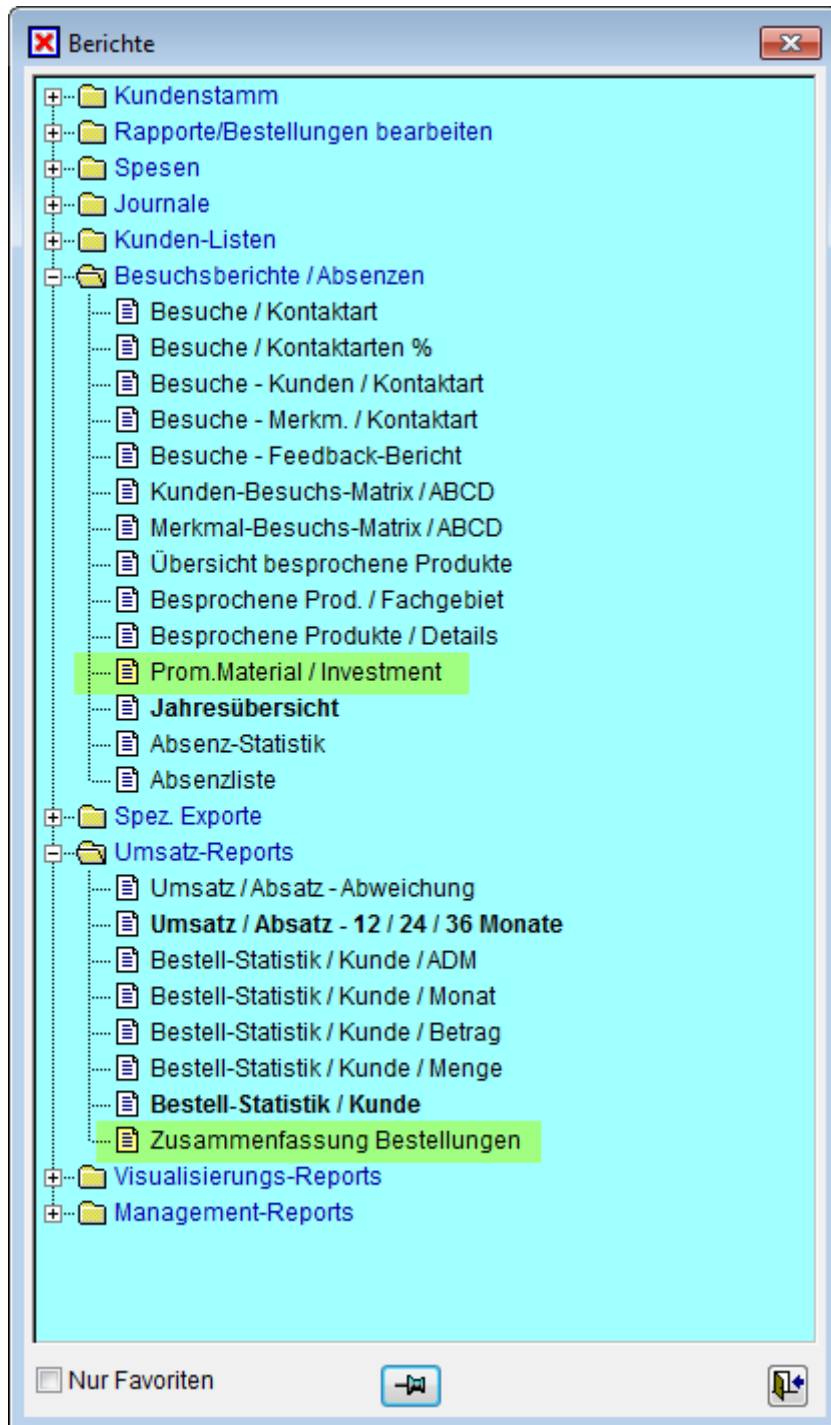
Berichte

Kundenstamm
Rapporte/Bestellungen bearbeiten
Spesen
Journale
Kunden-Listen
Besuchsberichte / Absenzen
Besuche / Kontaktart
Besuche / Kontaktarten %
Besuche - Kunden / Kontaktart
Besuche - Merkm. / Kontaktart
Besuche - Feedback-Bericht
Kunden-Besuchs-Matrix / ABCD
Merkmal-Besuchs-Matrix / ABCD
Übersicht besprochene Produkte
Besprochene Prod. / Fachgebiet
Besprochene Produkte / Details
Prom.Material / Investment
Jahresübersicht
Absenz-Statistik
Absenzliste
Spez. Exporte
Umsatz-Reports
Umsatz / Absatz - Abweichung
Umsatz / Absatz - 12 / 24 / 36 Monate
Bestell-Statistik / Kunde / ADM
Bestell-Statistik / Kunde / Monat
Bestell-Statistik / Kunde / Betrag
Bestell-Statistik / Kunde / Menge
Bestell-Statistik / Kunde
Zusammenfassung Bestellungen
Visualisierungs-Reports
Management-Reports

Nur Favoriten